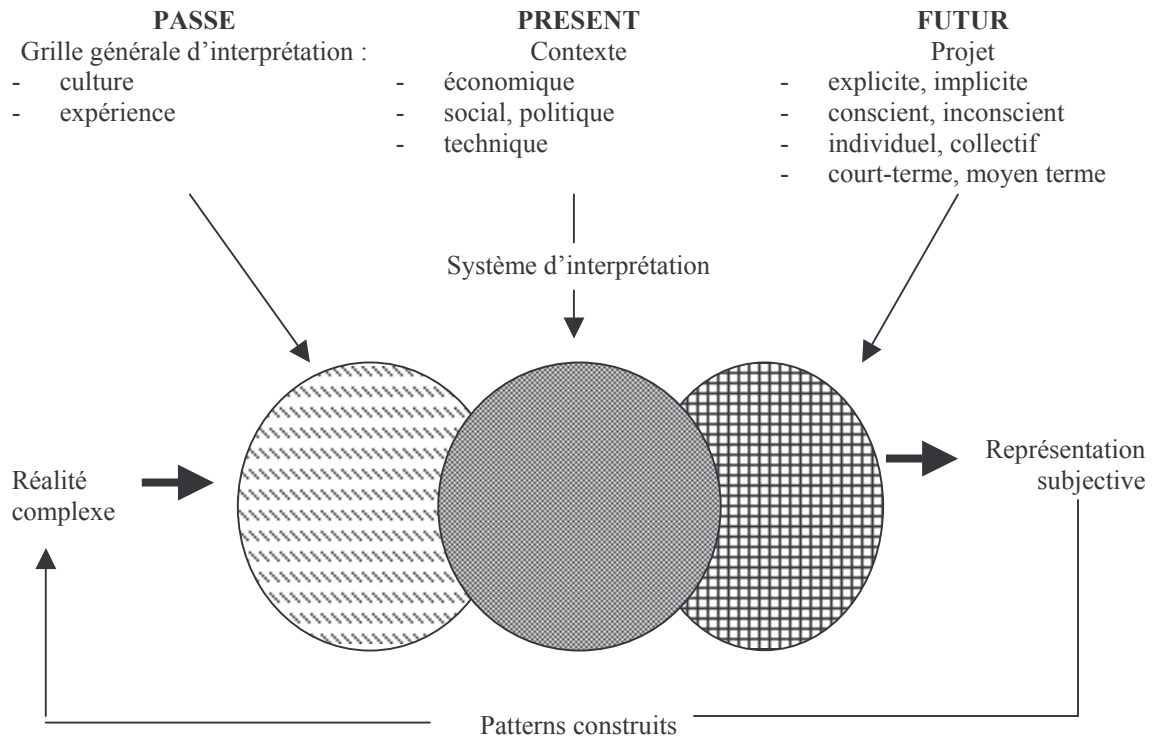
PASSE
Grille générale d'interprétation :
- culture
- expérience

PRESENT
Contexte
- économique
- social, politique
- technique

FUTUR
Projet
- explicite, implicite
- conscient, inconscient
- individuel, collectif
- court-terme, moyen terme

Système d'interprétation

Réalité complexe

Représentation subjective

Patterns construits